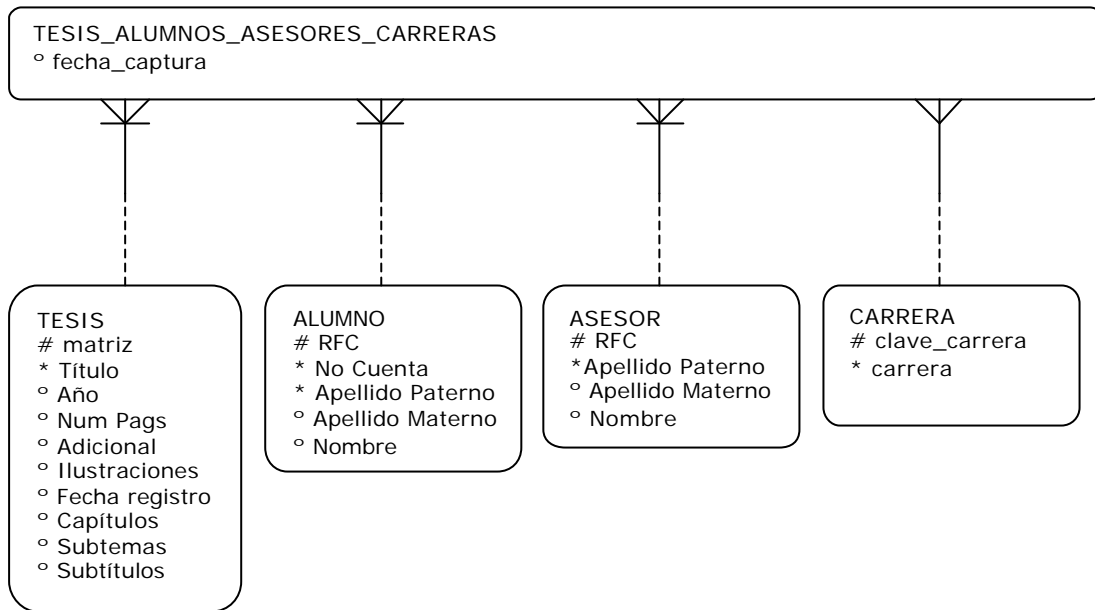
TESIS_ALUMNOS_ASESORES_CARRERAS
º fecha_captura

TESIS
# matriz
* Título
º Año
º Num Pags
º Adicional
º Ilustraciones
º Fecha registro
º Capítulos
º Subtemas
º Subtítulos

ALUMNO
# RFC
* No Cuenta
* Apellido Paterno
º Apellido Materno
º Nombre

ASESOR
# RFC
*Apellido Paterno
º Apellido Materno
º Nombre

CARRERA
# clave_carrera
* carrera